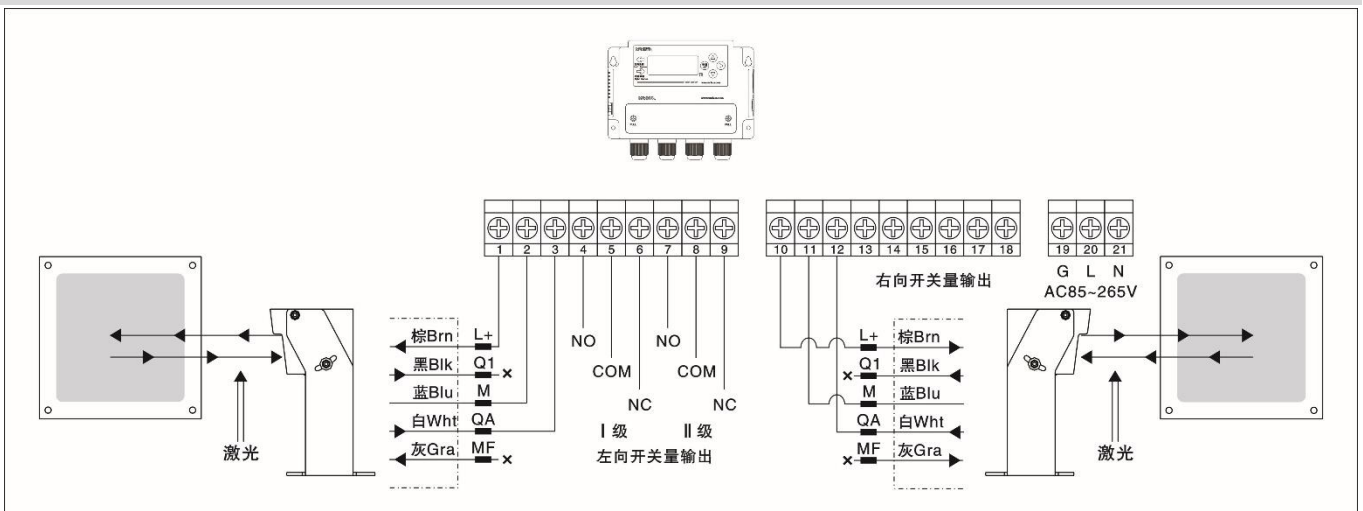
1 2 3 4 5 6 7 8 9

10 11 12 13 14 15 16 17 18

19 20 21

G L N

AC85~265V

右向开关量输出

棕Brn L+

黑Blk Q1

蓝Blu M

白Wht QA

灰Gra MF

NO

COM

NC

NO

COM

NC

Ⅰ级

Ⅱ级

左向开关量输出

L+ 棕Brn

Q1 黑Blk

M 蓝Blu

QA 白Wht

MF 灰Gra

激光

激光